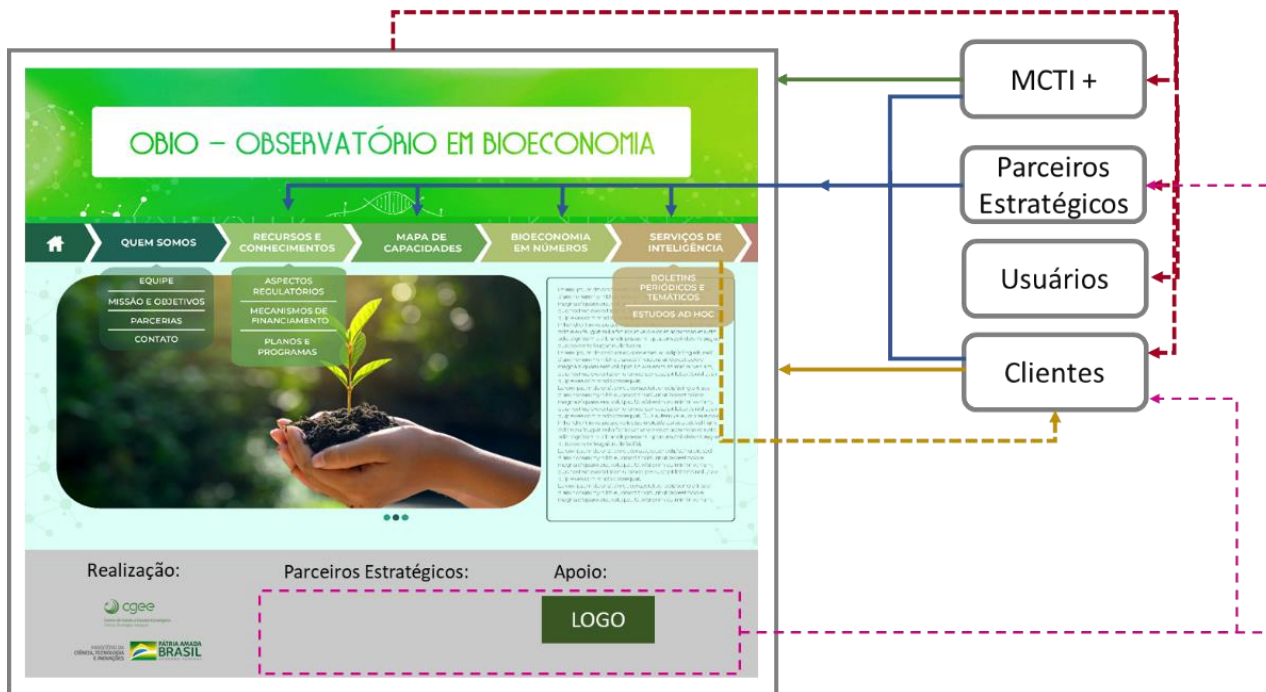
OBIO – OBSERVATÓRIO EM BIOECONOMIA

QUEM SOMOS
RECURSOS E CONHECIMENTOS
MAPA DE CAPACIDADES
BIOECONOMIA EM NÚMEROS
SERVIÇOS DE INTELIGÊNCIA

EQUIPE
MISSÃO E OBJETIVOS
PARCERIAS
CONTATO

ASPECTOS REGULATÓRIOS
MECANISMOS DE FINANCIAMENTO
PLANOS E PROGRAMAS

BOLETINS PERIÓDICOS E TEMÁTICOS
ESTUDOS AD HOC

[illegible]

Realização:
cgee
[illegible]
MINISTÉRIO DA CIÊNCIA, TECNOLOGIA E INOVAÇÕES
PÁTRIA AMADA BRASIL
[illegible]

Parceiros Estratégicos:

Apoio:
LOGO

MCTI +
Parceiros Estratégicos
Usuários
Clientes